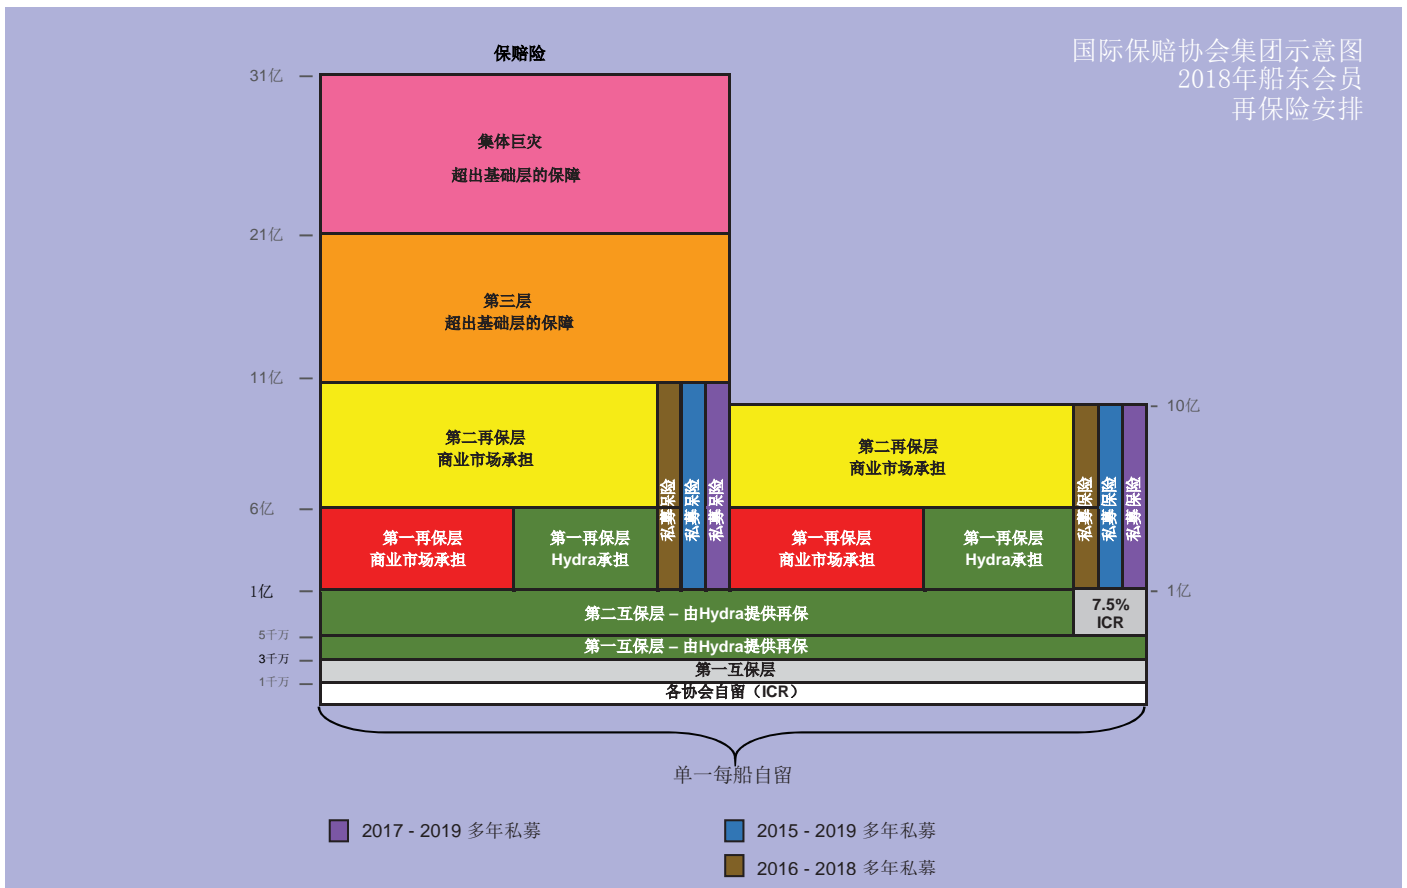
国际保赔协会集团示意图
2018年船东会员
再保险安排

保赔险

31亿
21亿
11亿
6亿
1亿
5千万
3千万
1千万

集体巨灾
超出基础层的保障

第三层
超出基础层的保障

第二再保层
商业市场承担

私募保险
私募保险
私募保险

第二再保层
商业市场承担

私募保险
私募保险
私募保险

10亿

第一再保层
商业市场承担

第一再保层
Hydra承担

第一再保层
商业市场承担

第一再保层
Hydra承担

1亿

第二互保层 – 由Hydra提供再保

7.5%
ICR

第一互保层 – 由Hydra提供再保
第一互保层
各协会自留（ICR）

单一每船自留

2017 - 2019 多年私募
2015 - 2019 多年私募
2016 - 2018 多年私募